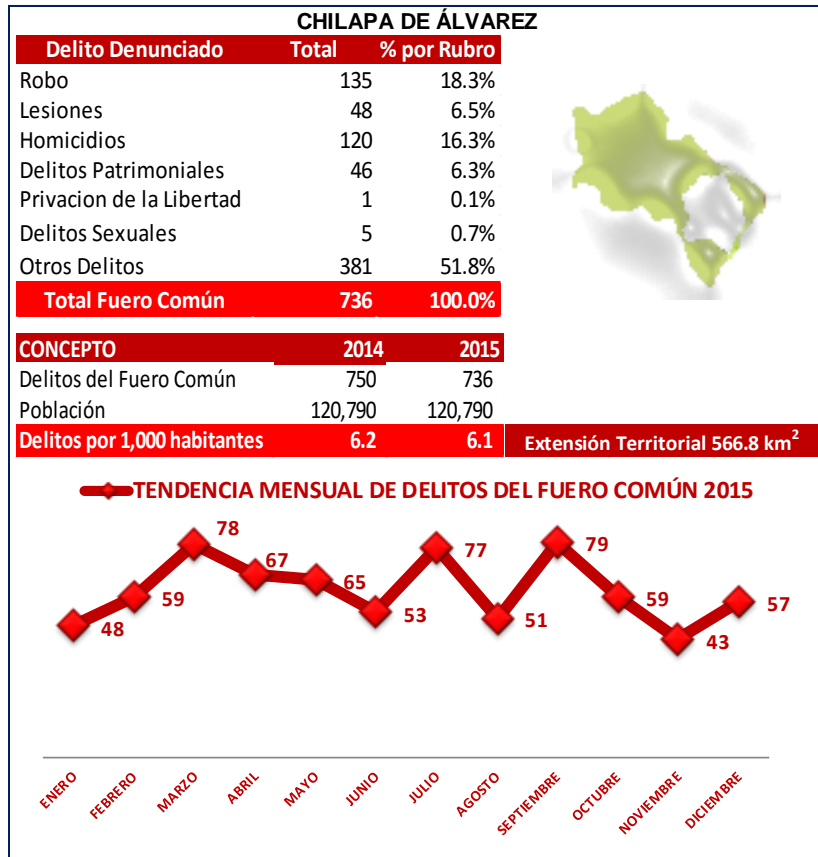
CHILAPA DE ÁLVAREZ

| Delito Denunciado | Total | % por Rubro |
|---|---|---|
| Robo | 135 | 18.3% |
| Lesiones | 48 | 6.5% |
| Homicidios | 120 | 16.3% |
| Delitos Patrimoniales | 46 | 6.3% |
| Privacion de la Libertad | 1 | 0.1% |
| Delitos Sexuales | 5 | 0.7% |
| Otros Delitos | 381 | 51.8% |
| Total Fuero Común | 736 | 100.0% |

| CONCEPTO | 2014 | 2015 |
|---|---|---|
| Delitos del Fuero Común | 750 | 736 |
| Población | 120,790 | 120,790 |
| Delitos por 1,000 habitantes | 6.2 | 6.1 |

Extensión Territorial 566.8 km$^2$

TENDENCIA MENSUAL DE DELITOS DEL FUERO COMÚN 2015

48 59 78 67 65 53 77 51 79 59 43 57

ENERO FEBRERO MARZO ABRIL MAYO JUNIO JULIO AGOSTO SEPTIEMBRE OCTUBRE NOVIEMBRE DICIEMBRE